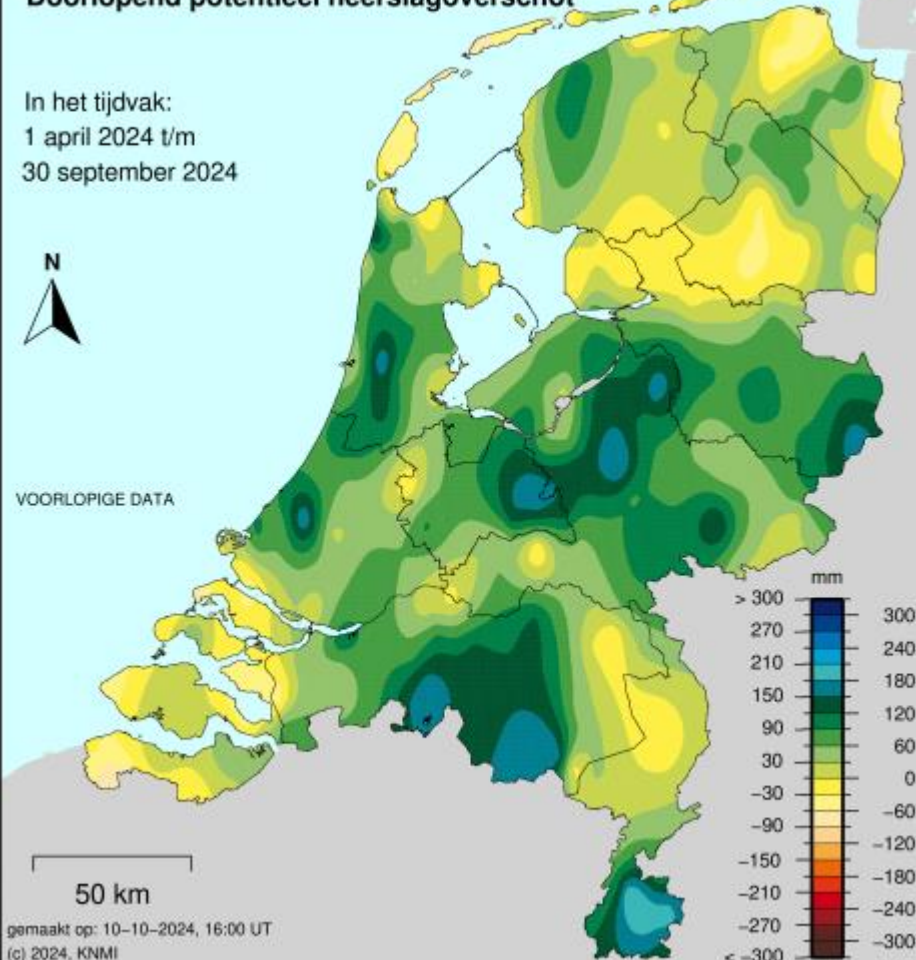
Doorlopend potentieel neerslagoverschot

In het tijdvak:
1 april 2024 t/m
30 september 2024

N

VOORLOPIGE DATA

50 km

gemaakt op: 10-10-2024, 16:00 UT
(c) 2024, KNMI

mm
> 300
270
210
150
90
30
−30
−90
−150
−210
−270
< −300

300
240
180
120
60
0
−60
−120
−180
−240
−300